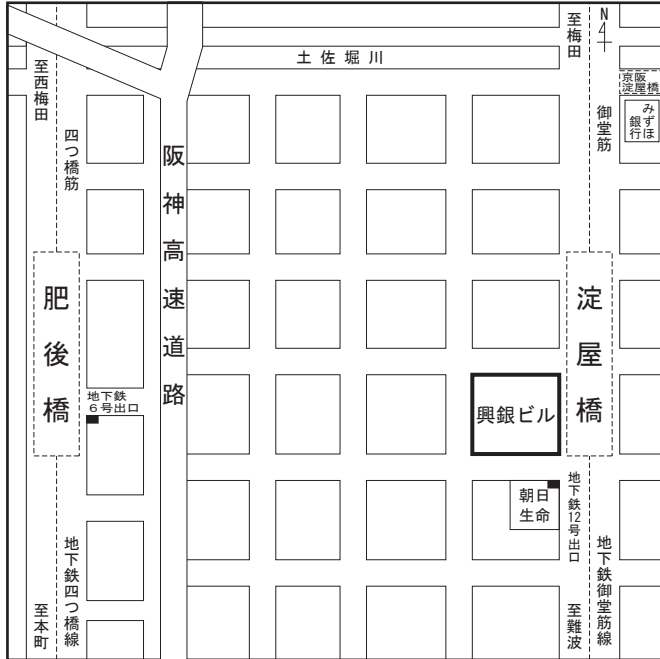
至梅田

N

土佐堀川

至西梅田

京阪淀屋橋

御堂筋

みずほ銀行

四つ橋筋

阪神高速道路

肥後橋

淀屋橋

地下鉄6号出口

興銀ビル

地下鉄12号出口

朝日生命

地下鉄四つ橋線

地下鉄御堂筋線

至本町

至難波